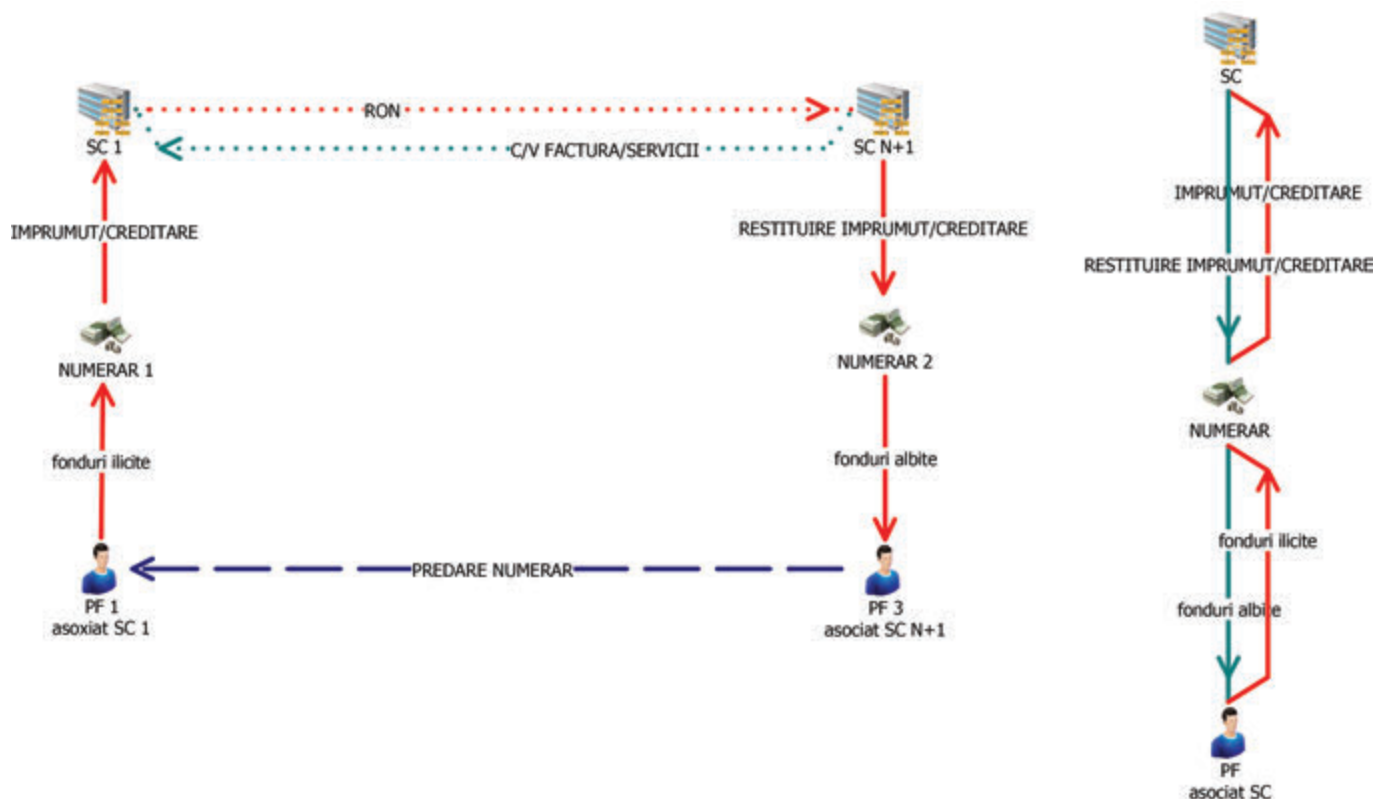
SC 1

RON

C/V FACTURA/SERVICII

SC N+1

IMPRUMUT/CREDITARE

RESTITUIRE IMPRUMUT/CREDITARE

NUMERAR 1

NUMERAR 2

fonduri ilicite

fonduri albite

PREDARE NUMERAR

PF 1
asoxiat SC 1

PF 3
asociat SC N+1

SC

IMPRUMUT/CREDITARE

RESTITUIRE IMPRUMUT/CREDITARE

NUMERAR

fonduri ilicite

fonduri albite

PF
asociat SC